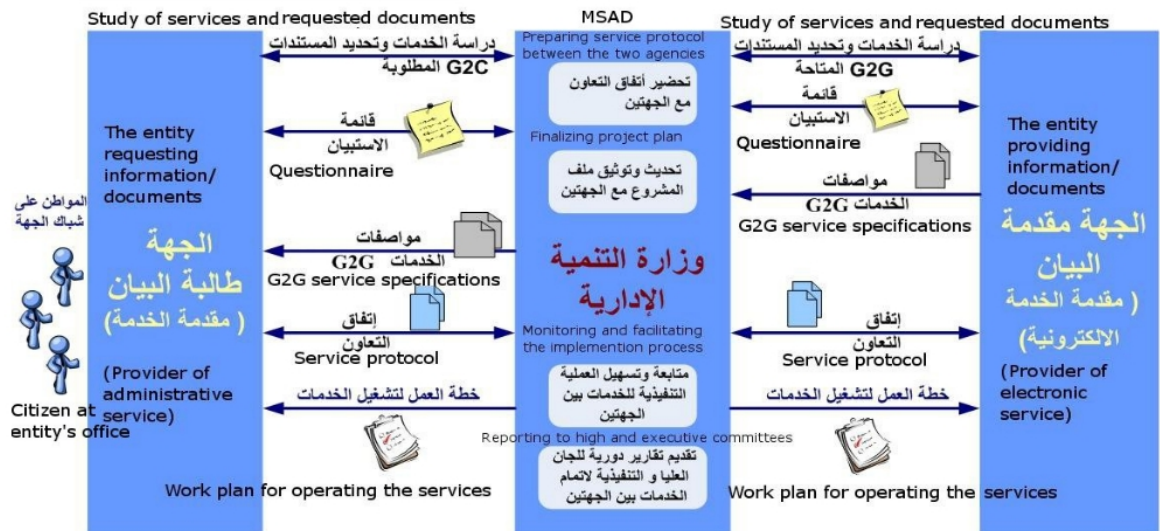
Study of services and requested documents

دراسة الخدمات وتحديد المستندات G2C المطلوبة

قائمة الاستبيان

Questionnaire

The entity requesting information/ documents

المواطن على شباك الجهة

الجهة طالبة البيان ( مقدمة الخدمة)

مواصفات الخدمات G2G

G2G service specifications

إتفاق التعاون

Service protocol

(Provider of administrative service)

Citizen at entity's office

خطة العمل لتشغيل الخدمات

Work plan for operating the services

MSAD

Preparing service protocol between the two agencies

تحضير أتفاق التعاون مع الجهتين

Finalizing project plan

تحديث وتوثيق ملف المشروع مع الجهتين

وزارة التنمية الإدارية

Monitoring and facilitating the implemention process

متابعة وتسهيل العملية التنفيذية للخدمات بين الجهتين

Reporting to high and executive committees

تقديم تقارير دورية للجان العليا و التنفيذية لاتمام الخدمات بين الجهتين

Study of services and requested documents

دراسة الخدمات وتحديد المستندات G2G المتاحة

قائمة الاستبيان

Questionnaire

The entity providing information/ documents

مواصفات الخدمات G2G

G2G service specifications

الجهة مقدمة البيان ( مقدمة الخدمة الالكترونية)

إتفاق التعاون

Service protocol

(Provider of electronic service)

خطة العمل لتشغيل الخدمات

Work plan for operating the services